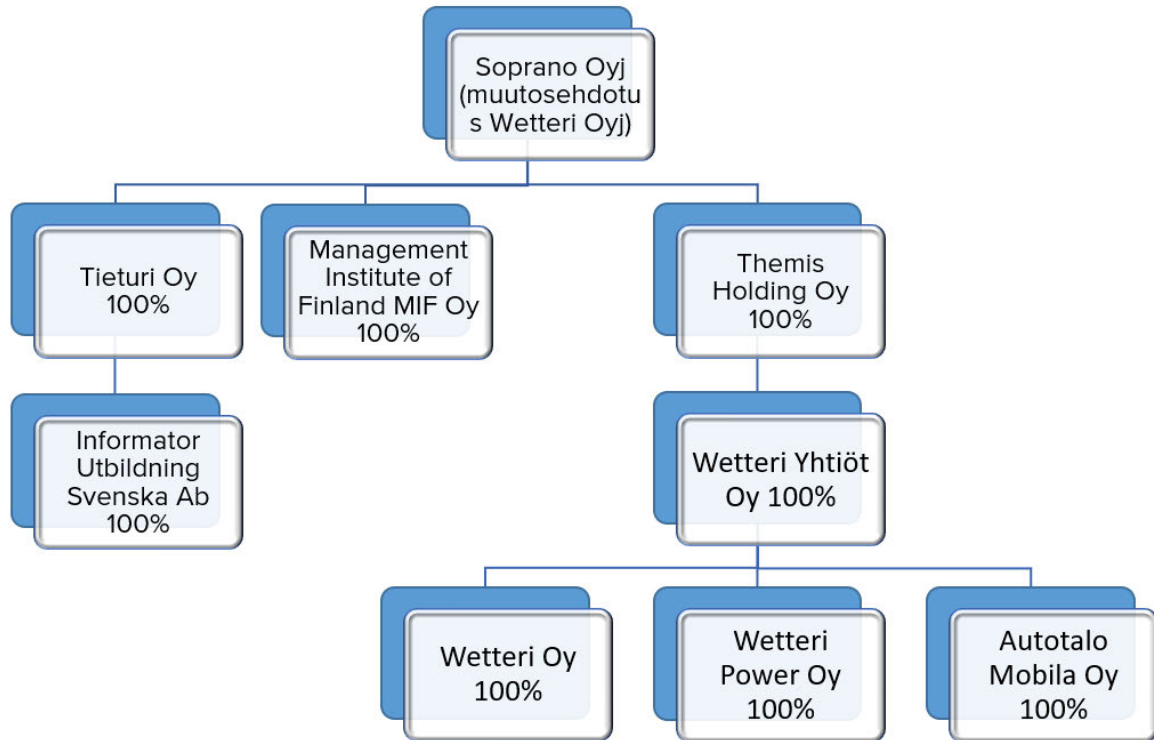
Soprano Oyj (muutosehdotus Wetteri Oyj)

Tieturi Oy 100%

Management Institute of Finland MIF Oy 100%

Themis Holding Oy 100%

Informator Utbildning Svenska Ab 100%

Wetteri Yhtiöt Oy 100%

Wetteri Oy 100%

Wetteri Power Oy 100%

Autotalo Mobila Oy 100%